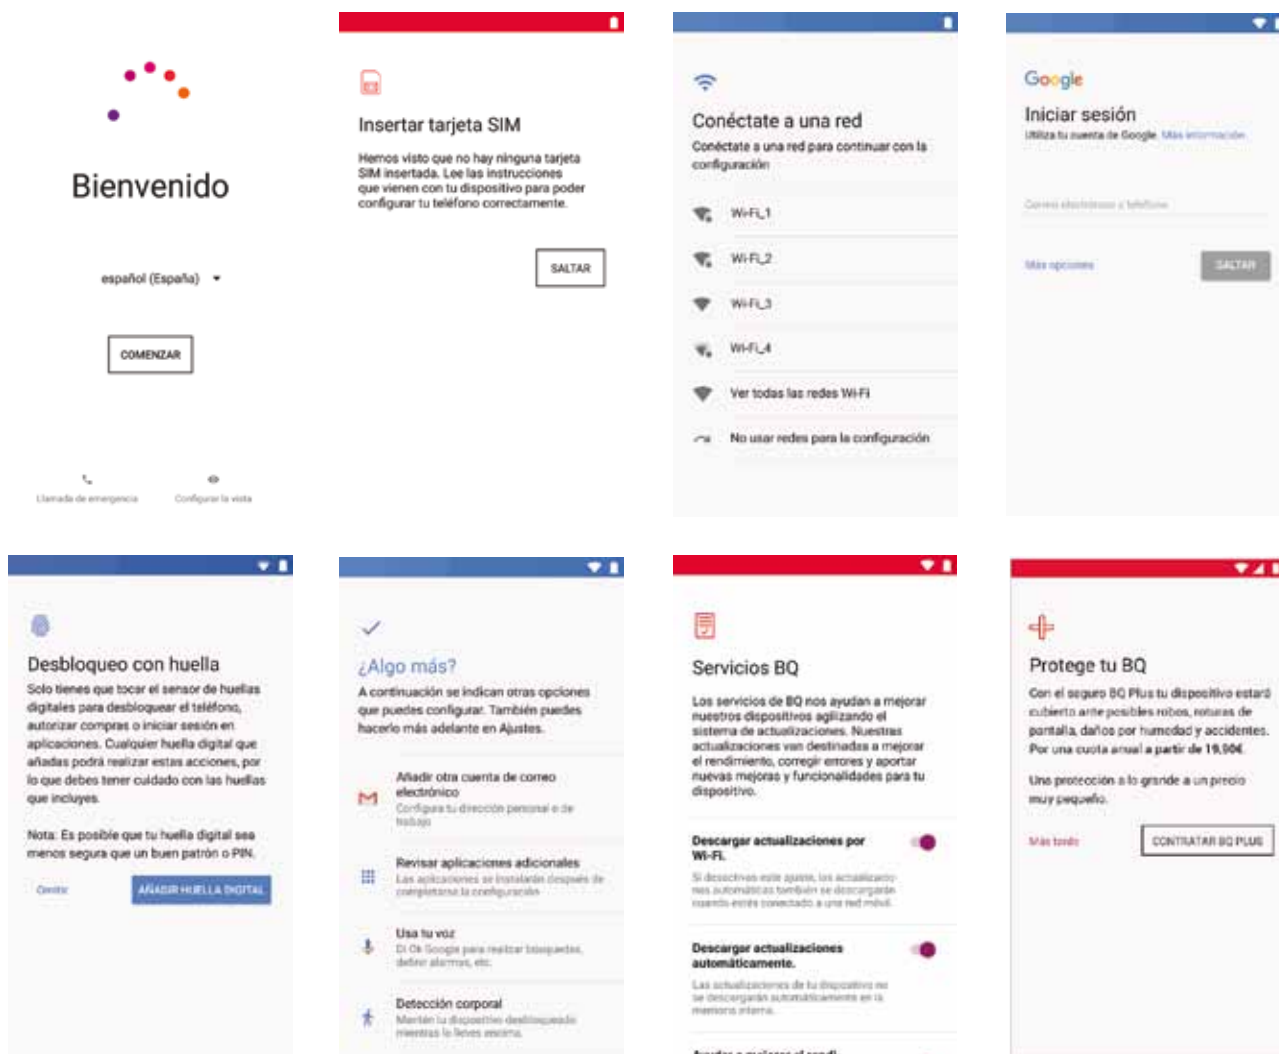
Bienvenido

español (España)

COMENZAR

Llamada de emergencia

Configurar la vista

Insertar tarjeta SIM

Hemos visto que no hay ninguna tarjeta SIM insertada. Lee las instrucciones que vienen con tu dispositivo para poder configurar tu teléfono correctamente.

SALTAR

Conéctate a una red

Conéctate a una red para continuar con la configuración

Wi-Fi_1

Wi-Fi_2

Wi-Fi_3

Wi-Fi_4

Ver todas las redes Wi-Fi

No usar redes para la configuración

Google

Iniciar sesión

Utiliza tu cuenta de Google. Más información

Correo electrónico o teléfono

Más opciones

SALTAR

Desbloqueo con huella

Solo tienes que tocar el sensor de huellas digitales para desbloquear el teléfono, autorizar compras o iniciar sesión en aplicaciones. Cualquier huella digital que añadas podrá realizar estas acciones, por lo que debes tener cuidado con las huellas que incluyes.

Nota: Es posible que tu huella digital sea menos segura que un buen patrón o PIN.

Omitir

AÑADIR HUELLA DIGITAL

¿Algo más?

A continuación se indican otras opciones que puedes configurar. También puedes hacerlo más adelante en Ajustes.

Añadir otra cuenta de correo electrónico

Configura tu dirección personal o de trabajo

Revisar aplicaciones adicionales

Las aplicaciones se instalarán después de completarse la configuración

Usa tu voz

Di Ok Google para realizar búsquedas, definir alarmas, etc.

Detección corporal

Mantén tu dispositivo desbloqueado mientras lo lleves encima

Servicios BQ

Los servicios de BQ nos ayudan a mejorar nuestros dispositivos agilizando el sistema de actualizaciones. Nuestras actualizaciones van destinadas a mejorar el rendimiento, corregir errores y aportar nuevas mejoras y funcionalidades para tu dispositivo.

Descargar actualizaciones por Wi-Fi.

Si desactivas este ajuste, las actualizaciones automáticas también se descargarán cuando estés conectado a una red móvil.

Descargar actualizaciones automáticamente.

Las actualizaciones de tu dispositivo no se descargarán automáticamente en la memoria interna.

Ayudar a mejorar el rendi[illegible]

Protege tu BQ

Con el seguro BQ Plus tu dispositivo estará cubierto ante posibles robos, roturas de pantalla, daños por humedad y accidentes. Por una cuota anual a partir de 19,90€.

Una protección a lo grande a un precio muy pequeño.

Más tarde

CONTRATAR BQ PLUS